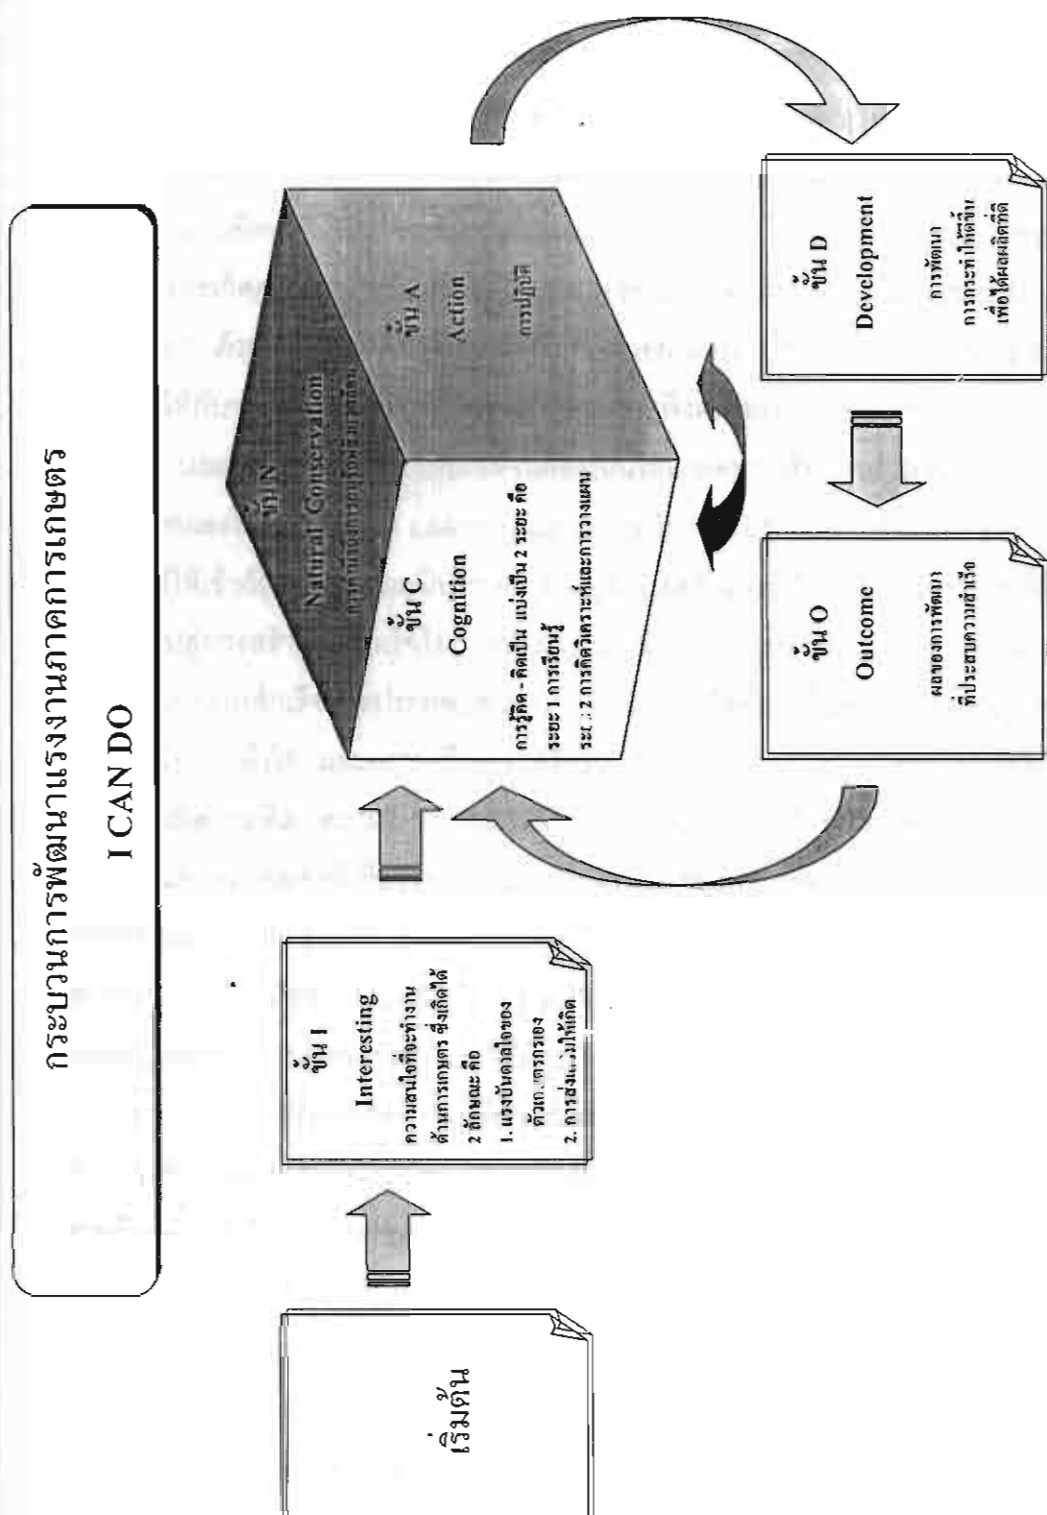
กระบวนการพัฒนาแรงงานภาคการเกษตร

I CAN DO

เริ่มต้น

ขั้น I
Interesting
ความสนใจที่จะทำงานด้านการเกษตร ซึ่งเกิดได้ 2 ลักษณะ คือ
1. แรงบันดาลใจของตัวเกษตรกรเอง
2. การส่ง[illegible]ให้เกิด

ขั้น N
Natural Conservation
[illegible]

ขั้น C
Cognition
การรู้คิด - คิดเป็น แบ่งเป็น 2 ระยะ คือ
ระยะ 1 การเรียนรู้
ระยะ 2 การคิดวิเคราะห์และการวางแผน

ขั้น A
Action
การปฏิบัติ

ขั้น D
Development
การพัฒนา
การกระทำให้ดีขึ้น
เพื่อให้ได้ผลผลิตที่ดี

ขั้น O
Outcome
ผลของการพัฒนา
ที่ประสบความสำเร็จ